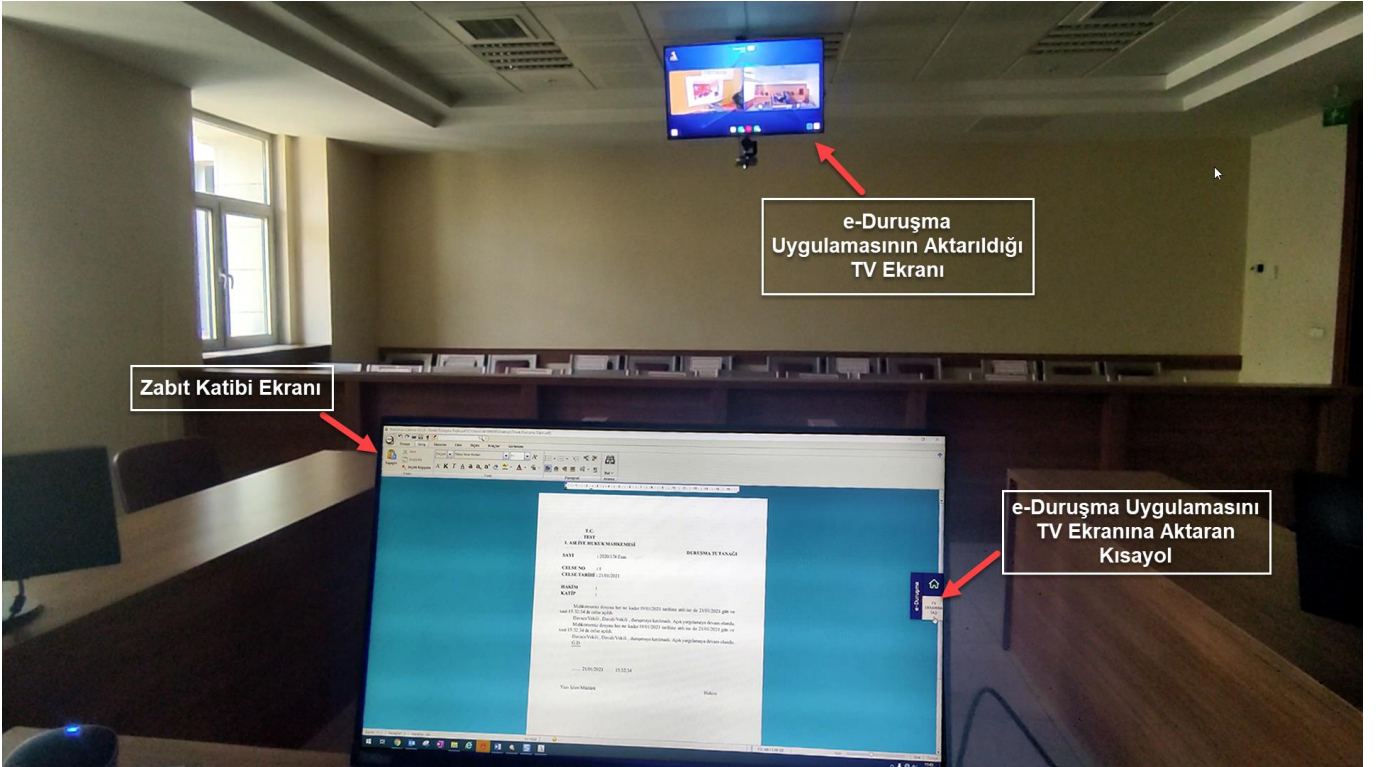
e-Duruşma Uygulamasının Aktarıldığı TV Ekranı

Zabıt Katibi Ekranı

e-Duruşma Uygulamasını TV Ekranına Aktaran Kısayol

T.C.
TEST
1. ASLİYE HUKUK MAHKEMESİ

DURUŞMA TUTANAĞI

SAYI : 2020/178 Esas

CELSE NO : 1
CELSE TARİHİ : 21/01/2021

HAKİM :
KATİP :

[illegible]

....... 21/01/2021 15:32:34

Yazı İşleri Müdürü

Hakim

e-Duruşma